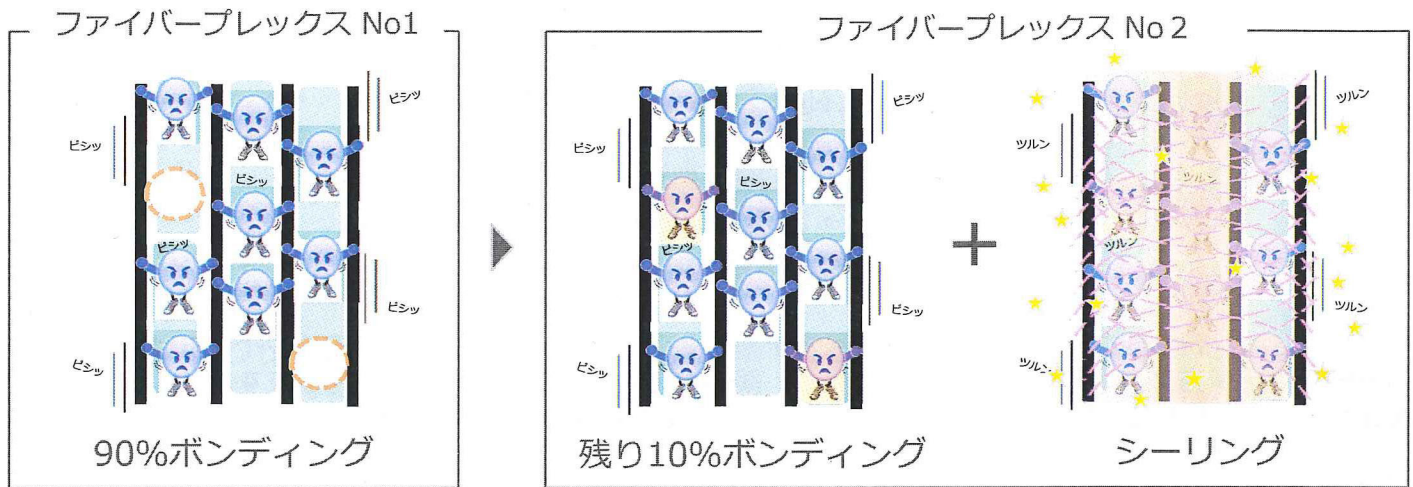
ファイバープレックス No1

ピシッ

ピシッ

ピシッ

ピシッ

ピシッ

ピシッ

90%ボンディング

ファイバープレックス No2

ピシッ

ピシッ

ピシッ

ピシッ

ピシッ

残り10%ボンディング

+

ツルン

ツルン

ツルン

ツルン

ツルン

ツルン

シーリング